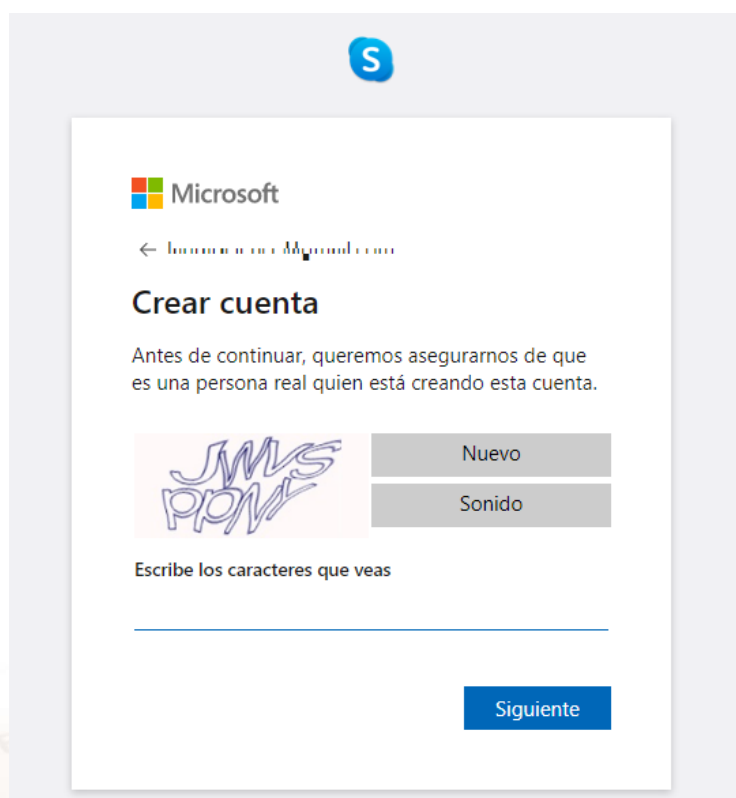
S

Microsoft

← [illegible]

Crear cuenta

Antes de continuar, queremos asegurarnos de que es una persona real quien está creando esta cuenta.

JWVS PPNY

Nuevo

Sonido

Escribe los caracteres que veas

Siguiente